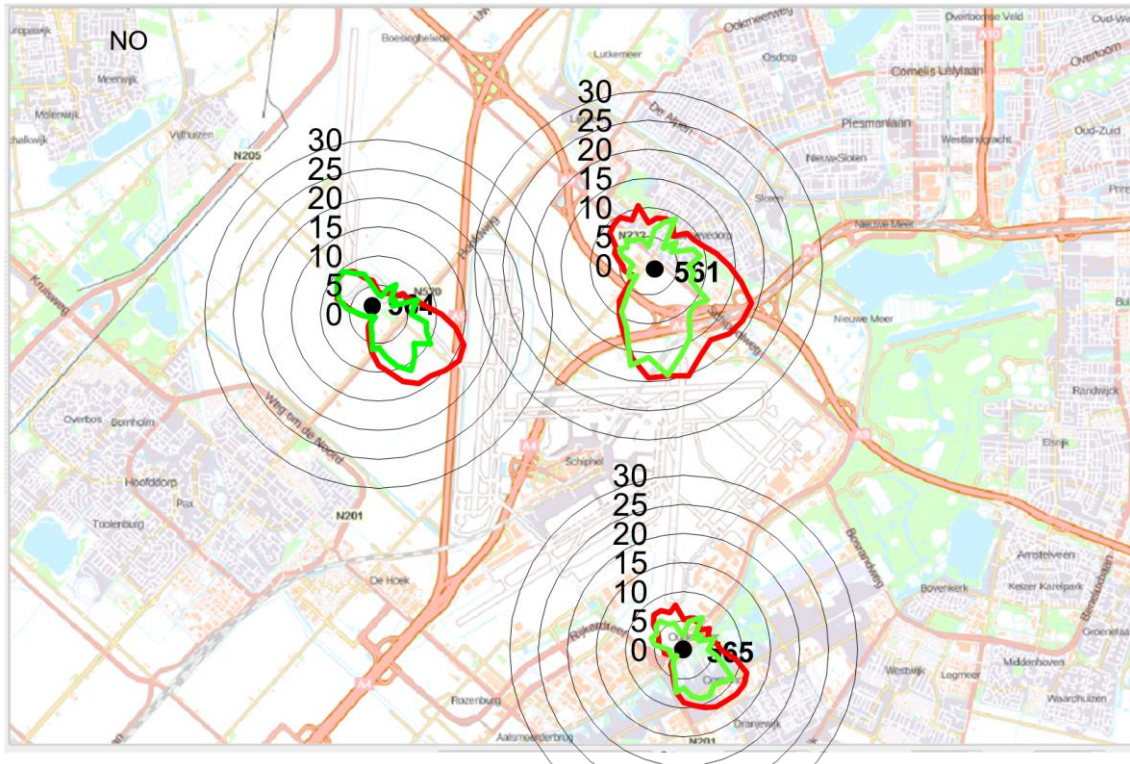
NO

30
25
20
15
10
5
0
574

30
25
20
15
10
5
0
561

30
25
20
15
10
5
0
565

Europawijk
Boesingheliede
Lutkemeer
Ookmeerweg
Osdorp
Overtoomse Veld
Oud-West
Overtoom
Cornelis Lelylaan
Meerwijk
Molenwijk
Vijfhuizen
Plesmanlaan
Westlandgracht
Oud-Zuid
Nieuw-Sloten
Sloten
N205
De Alpen
N232
Nieuwe Meer
Nieuwe Meer
Kruisweg
N520
Hoofdweg
Randwijk
Elsrijk
Overbos
Bornholm
Hoofddorp
Pax
Toolenburg
Weg om de Noord
Schiphol
N201
De Hoek
Rozenburg
Aalsmeerderbrug
Oranjewijk
Amstelveen
Bovenkerk
Keizer Karelpark
Westwijk
Legmeer
Middenhoven
Waardhuizen
Bosrandweg
Beneluxbaan
N201
A10
A9
A4